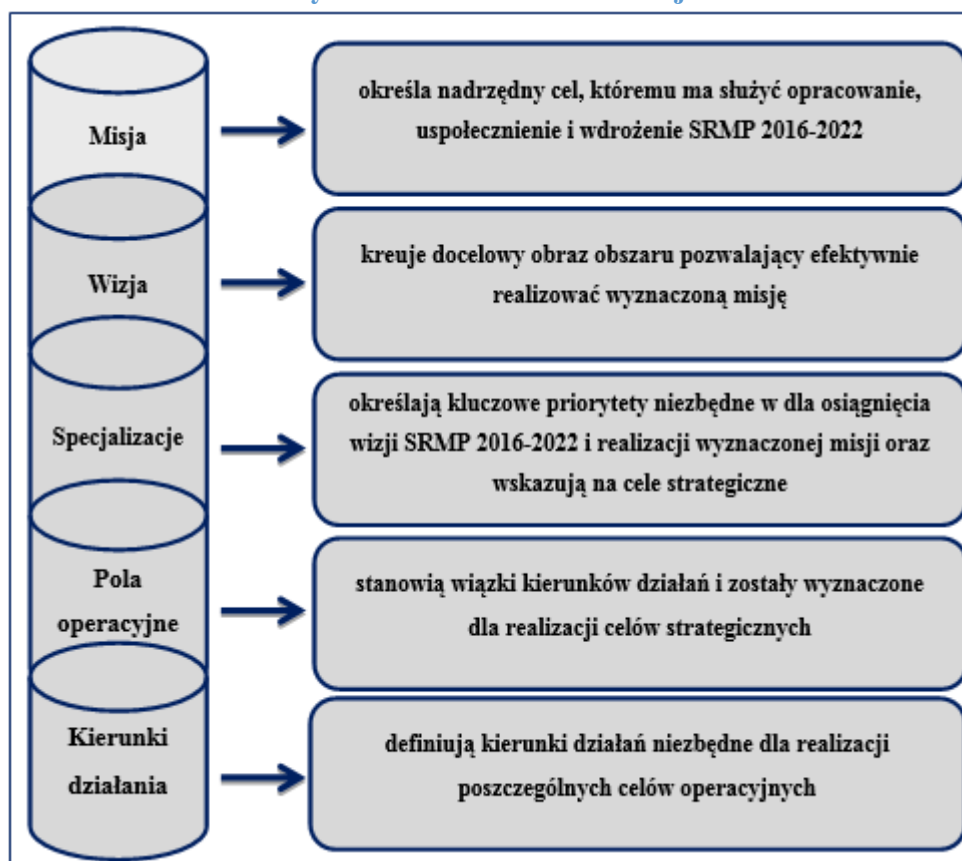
Misja

określa nadrzędny cel, któremu ma służyć opracowanie, uspołecznienie i wdrożenie SRMP 2016-2022

Wizja

kreuje docelowy obraz obszaru pozwalający efektywnie realizować wyznaczoną misję

Specjalizacje

określają kluczowe priorytety niezbędne w dla osiągnięcia wizji SRMP 2016-2022 i realizacji wyznaczonej misji oraz wskazują na cele strategiczne

Pola operacyjne

stanowią wiązki kierunków działań i zostały wyznaczone dla realizacji celów strategicznych

Kierunki działania

definiują kierunki działań niezbędne dla realizacji poszczególnych celów operacyjnych